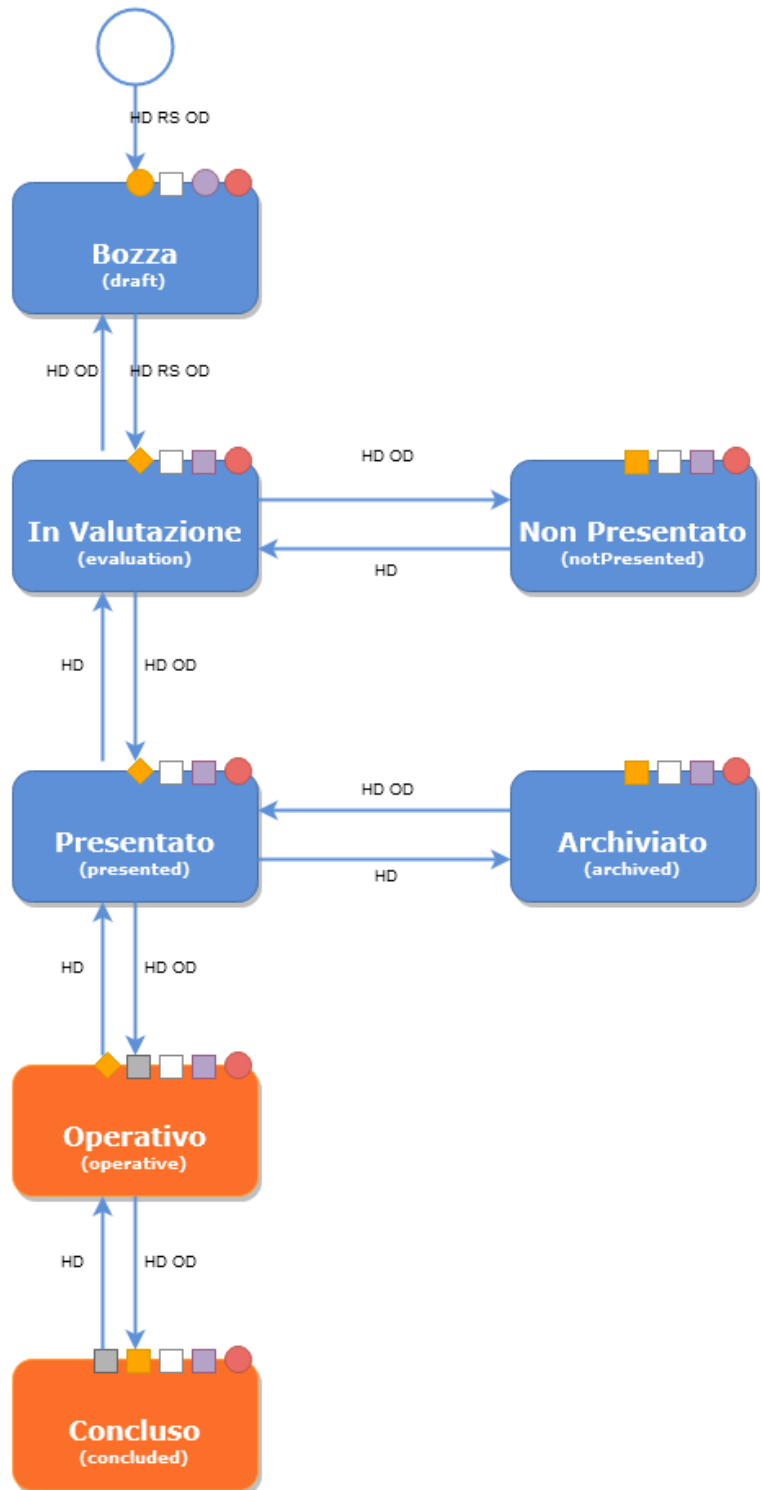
HD RS OD

Bozza
(draft)

HD OD

HD RS OD

HD OD

In Valutazione
(evaluation)

Non Presentato
(notPresented)

HD

HD

HD OD

HD OD

Presentato
(presented)

Archiviato
(archived)

HD

HD

HD OD

Operativo
(operative)

HD

HD OD

Concluso
(concluded)